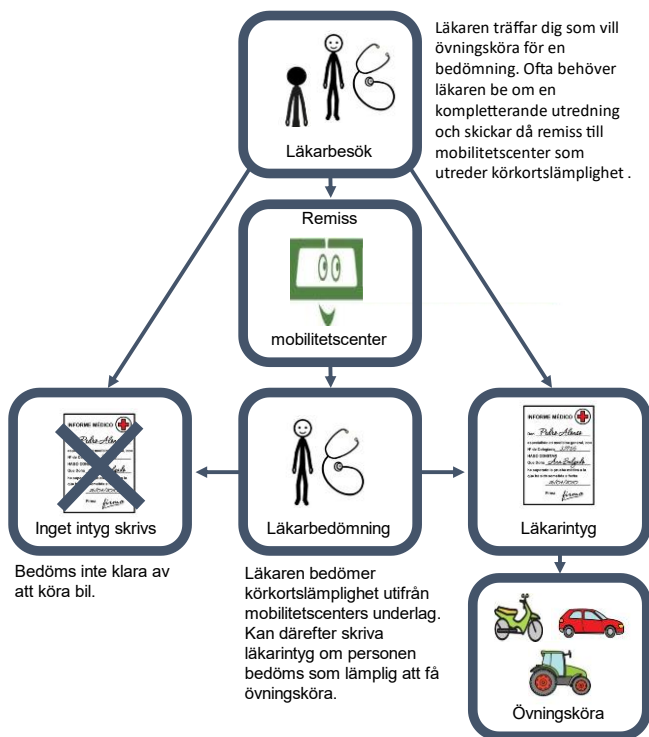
Läkarbesök

Läkaren träffar dig som vill övningsköra för en bedömning. Ofta behöver läkaren be om en kompletterande utredning och skickar då remiss till mobilitetscenter som utreder körkortslämplighet .

Remiss

mobilitetscenter

INFORME MÉDICO

Inget intyg skrivs

Bedöms inte klara av att köra bil.

Läkarbedömning

Läkaren bedömer körkortslämplighet utifrån mobilitetscenters underlag. Kan därefter skriva läkarintyg om personen bedöms som lämplig att få övningsköra.

INFORME MÉDICO

Läkarintyg

Övningsköra